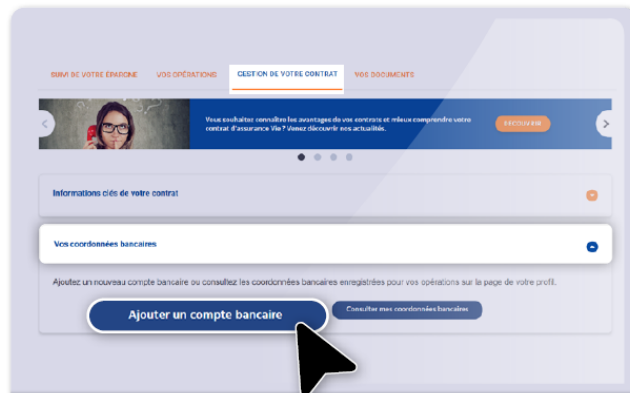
SUIVI DE VOTRE ÉPARGNE
VOS OPÉRATIONS
GESTION DE VOTRE CONTRAT
VOS DOCUMENTS

Vous souhaitez connaître les avantages de vos contrats et mieux comprendre votre contrat d'assurance Vie ? Venez découvrir nos actualités.

DÉCOUVRIR

Informations clés de votre contrat

Vos coordonnées bancaires

Ajoutez un nouveau compte bancaire ou consultez les coordonnées bancaires enregistrées pour vos opérations sur la page de votre profil.

Ajouter un compte bancaire

Consulter mes coordonnées bancaires